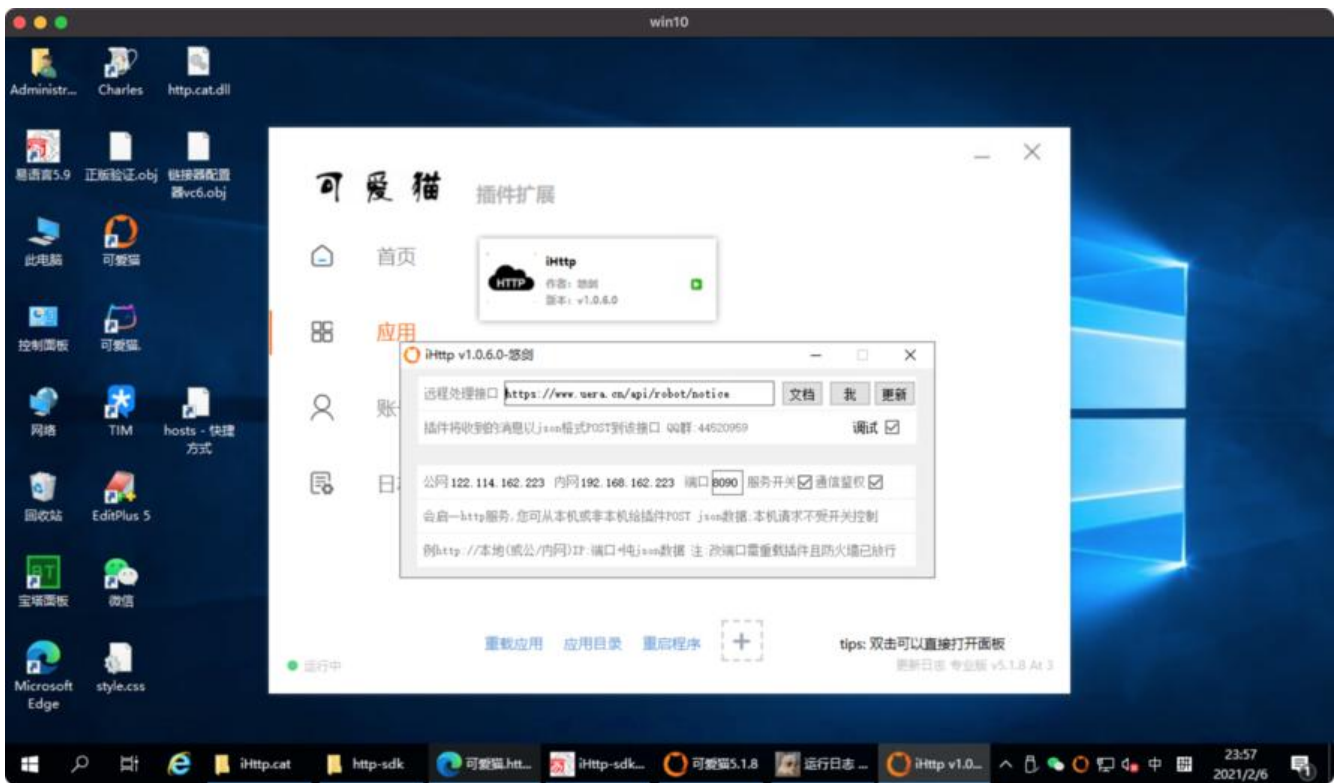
win10

Administr...
Charles
http.cat.dll
易语言5.9
正版验证.obj
链接器配置器vc6.obj
此电脑
可爱猫
控制面板
可爱猫.
网络
TIM
hosts - 快捷方式
回收站
EditPlus 5
宝塔面板
微信
Microsoft Edge
style.css

可爱猫 插件扩展

首页
应用
账
日

iHttp
作者: 悠剑
版本: v1.0.6.0

iHttp v1.0.6.0-悠剑

远程处理接口 https://www.uera.cn/api/robot/notice 文档 我 更新
插件将收到的消息以json格式POST到该接口 QQ群:44520959 调试 ☑
公网 122.114.162.223 内网 192.168.162.223 端口 8090 服务开关☑ 通信鉴权☑
会启一http服务,您可从本机或非本机给插件POST json数据:本机请求不受开关控制
例http://本地(或公/内网)IP:端口+电json数据 注:改端口需重载插件且防火墙已放行

重载应用 应用目录 重启程序 +
tips: 双击可以直接打开面板
● 运行中
更新日志 专业版 v5.1.8 At 3

iHttp.cat
http-sdk
可爱猫.htt...
iHttp-sdk...
可爱猫5.1.8
运行日志 ...
iHttp v1.0...
中
23:57
2021/2/6